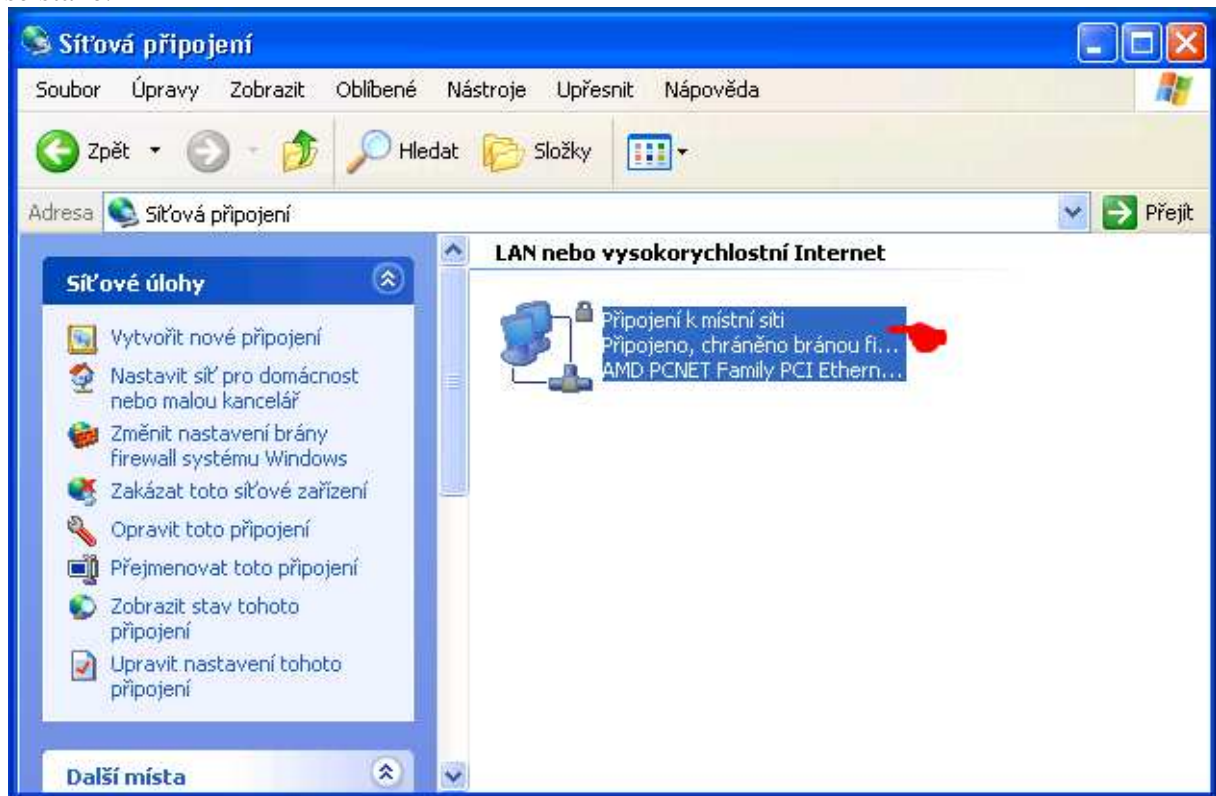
Síťová připojení

Soubor Úpravy Zobrazit Oblíbené Nástroje Upřesnit Nápověda

Zpět Hledat Složky

Adresa Síťová připojení Přejít

Síťové úlohy

Vytvořit nové připojení
Nastavit síť pro domácnost nebo malou kancelář
Změnit nastavení brány firewall systému Windows
Zakázat toto síťové zařízení
Opravit toto připojení
Přejmenovat toto připojení
Zobrazit stav tohoto připojení
Upravit nastavení tohoto připojení

Další místa

LAN nebo vysokorychlostní Internet

Připojení k místní síti
Připojeno, chráněno bránou fi...
AMD PCNET Family PCI Ethern...